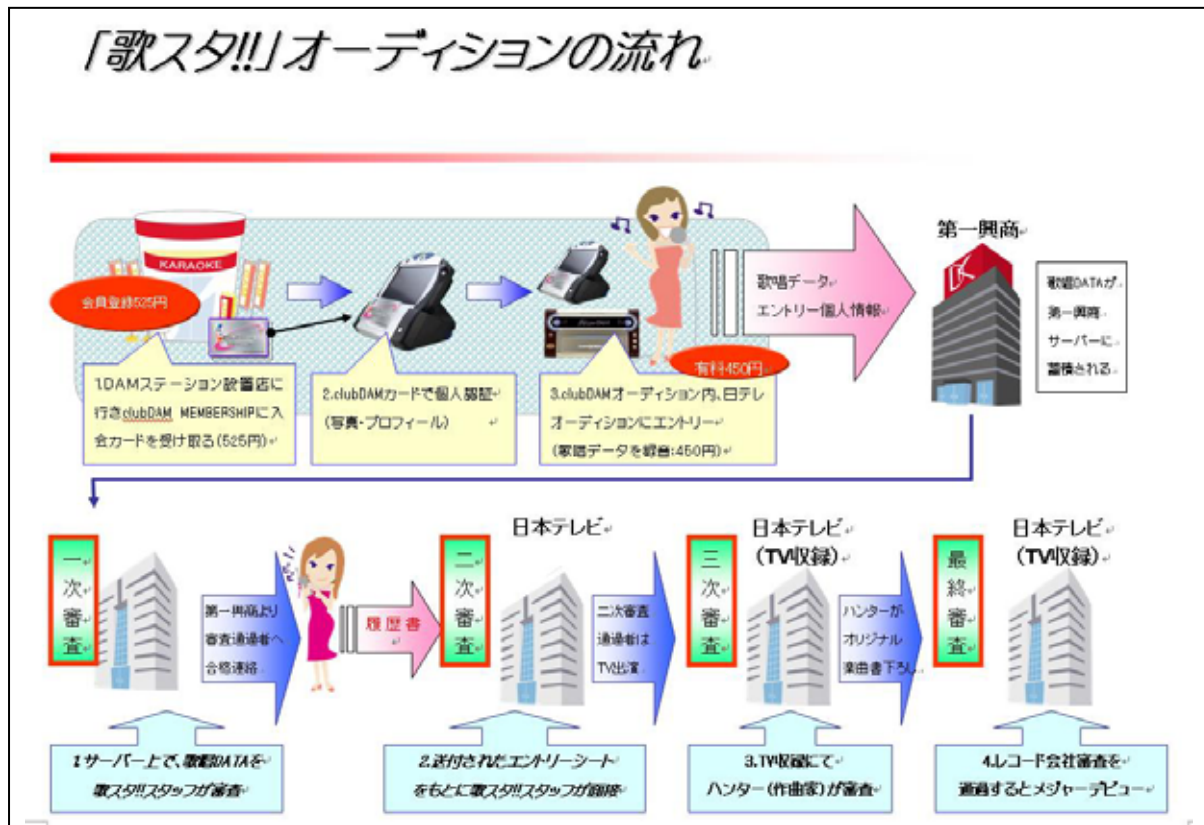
「歌スタ!!」オーディションの流れ

KARAOKE

会員登録525円

1.DAMステーション設置店に行きclubDAM MEMBERSHIPに入会カードを受け取る(525円)

2.clubDAMカードで個人認証(写真・プロフィール)

有料450円

3.clubDAMオーディション内、日テレオーディションにエントリー(歌唱データを録音:450円)

歌唱データ
エントリー個人情報

第一興商

歌唱DATAが第一興商サーバーに蓄積される。

一次審査

第一興商より審査通過者へ合格連絡

履歴書

日本テレビ

二次審査

二次審査通過者はTV出演

日本テレビ(TV収録)

三次審査

ハンターがオリジナル楽曲書下ろし

日本テレビ(TV収録)

最終審査

1.サーバー上で、歌唱DATAを歌スタ!!スタッフが審査

2.送付されたエントリーシートをもとに歌スタ!!スタッフが面接

3.TV収録にてハンター(作曲家)が審査

4.レコード会社審査を通過するとメジャーデビュー